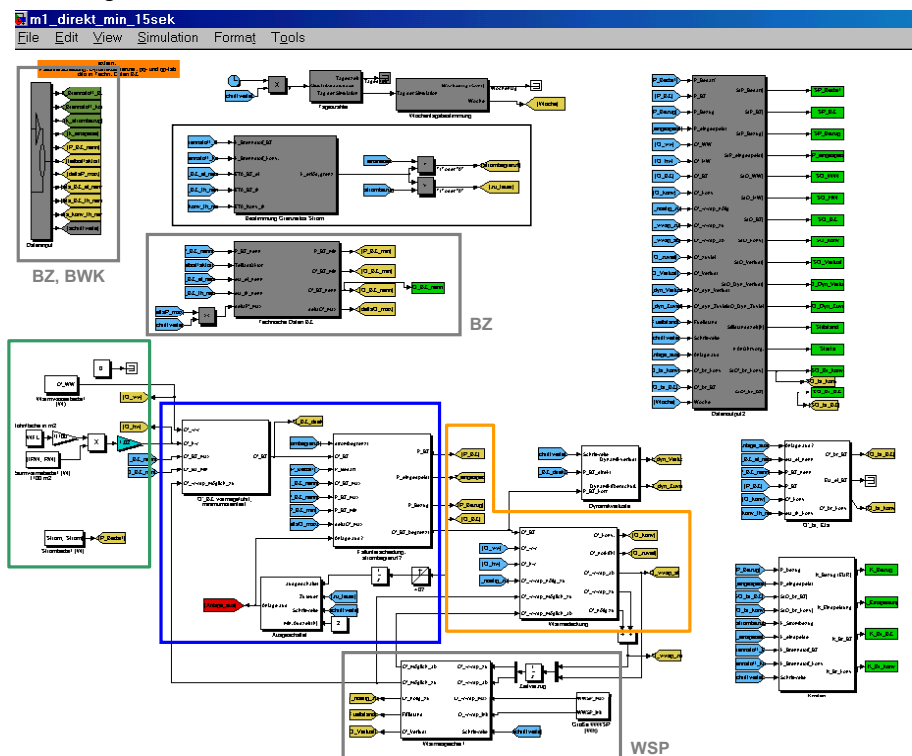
m1_direkt_min_15sek

File Edit View Simulation Format Tools

Datenimput

BZ, BWK

Tageszeit

Wochentagsbestimmung

Woche

Bestimmung Grenzwerte Strom

stromtagesmit

Technische Daten BZ

BZ

Warmwasserbedarf

Strom_Strom

Strombedarf

Q_BZ_sd

Führungsgröße Entscheidung, stromtagesmit

Dynamikverlauf

Wärmedeckung

WSP

Ausgeschaltet

2

Zeitverzug

Wärmespeicher

Datenausgabe2

Kosten

Stillstand

Starts